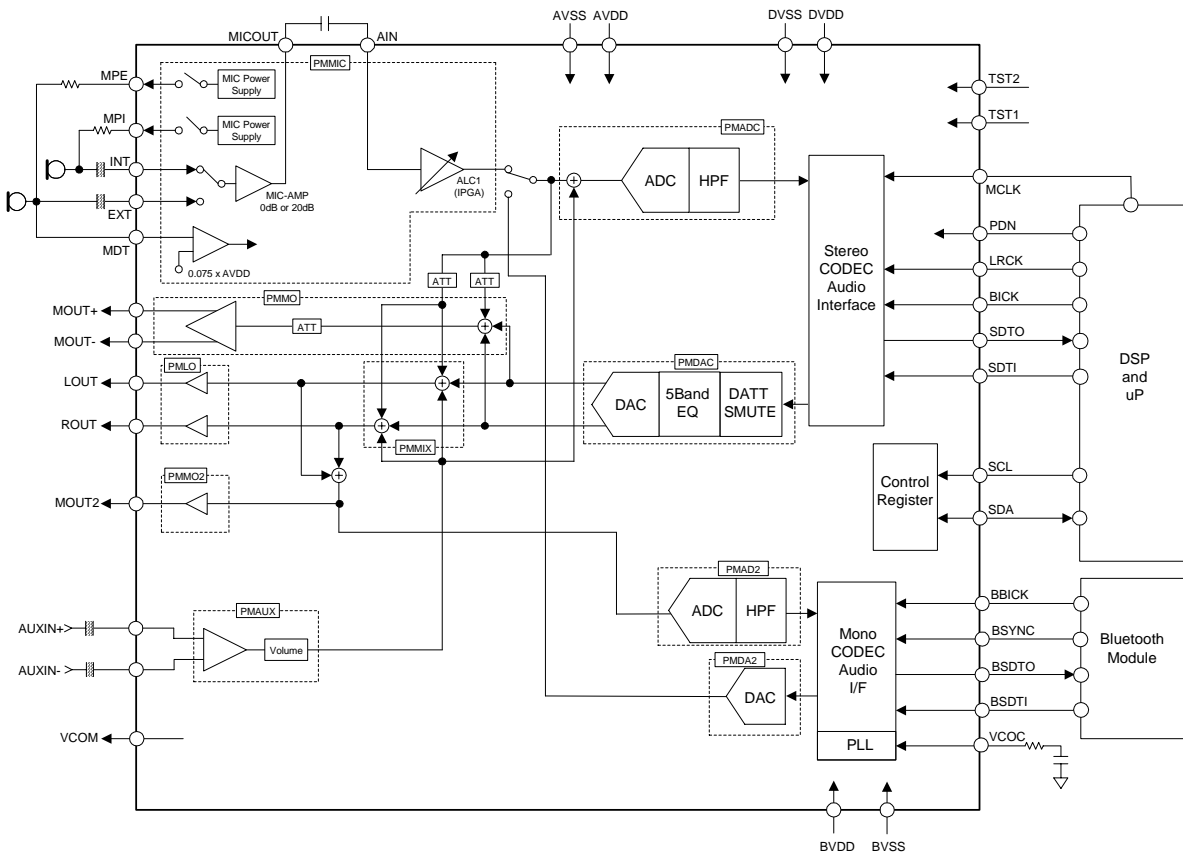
MICOUT
AIN
AVSS AVDD
DVSS DVDD
TST2
TST1
MPE
PMMIC
MIC Power Supply
MPI
MIC Power Supply
INT
EXT
MIC-AMP
0dB or 20dB
ALC1
(IPGA)
PMADC
ADC
HPF
MCLK
MDT
0.075 x AVDD
PDN
Stereo
CODEC
Audio
Interface
LRCK
BICK
ATT
ATT
MOUT+
PMMO
ATT
MOUT-
SDTO
PMDAC
PMLO
SDTI
DSP
and
uP
LOUT
DAC
5Band
EQ
DATT
SMUTE
ROUT
PMMIX
SCL
Control
Register
PMMO2
MOUT2
SDA
PMAD2
ADC
HPF
BBICK
Mono
CODEC
Audio
I/F
BSYNC
Bluetooth
Module
AUXIN+
PMAUX
Volume
AUXIN-
PMDA2
DAC
BSDTO
BSDTI
VCOM
PLL
VCOC
BVDD BVSS